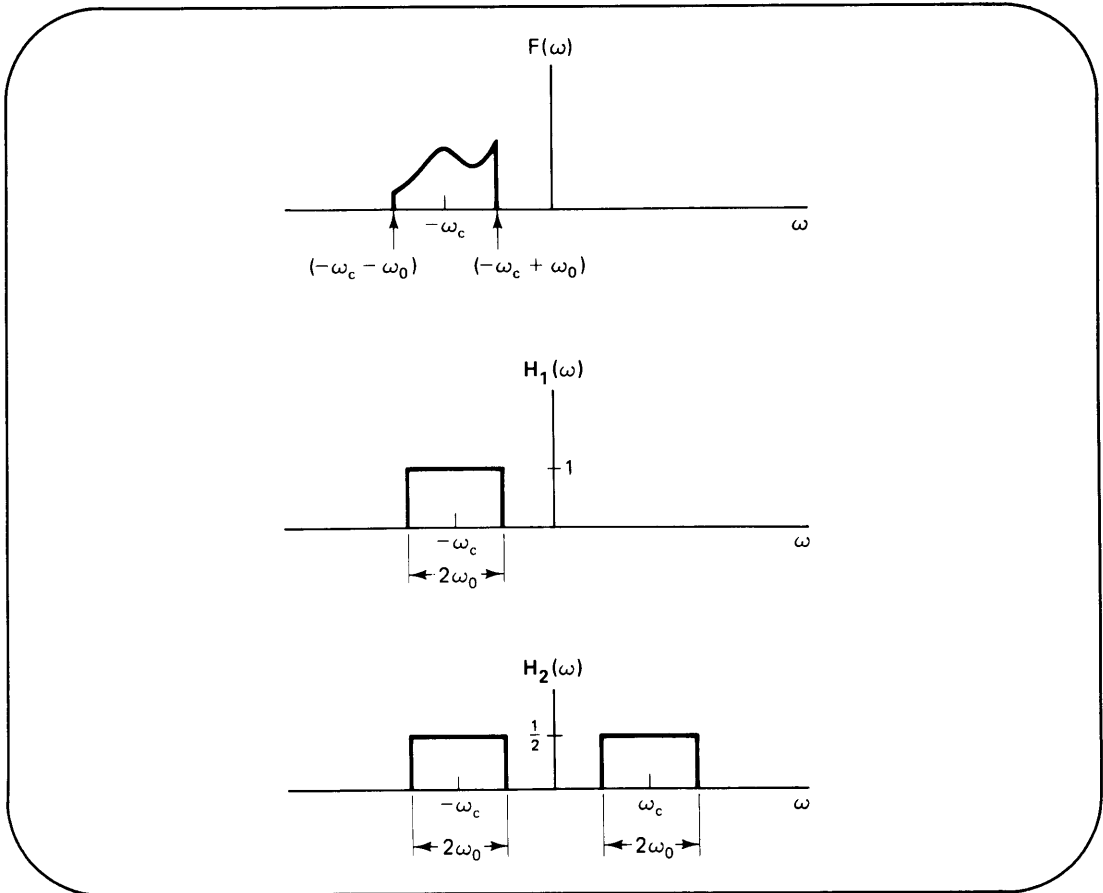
$F(\omega)$

$-\omega_c$

$\omega$

$(-\omega_c - \omega_0)$

$(-\omega_c + \omega_0)$

$H_1(\omega)$

$1$

$-\omega_c$

$\omega$

$2\omega_0$

$H_2(\omega)$

$\frac{1}{2}$

$-\omega_c$

$\omega_c$

$\omega$

$2\omega_0$

$2\omega_0$